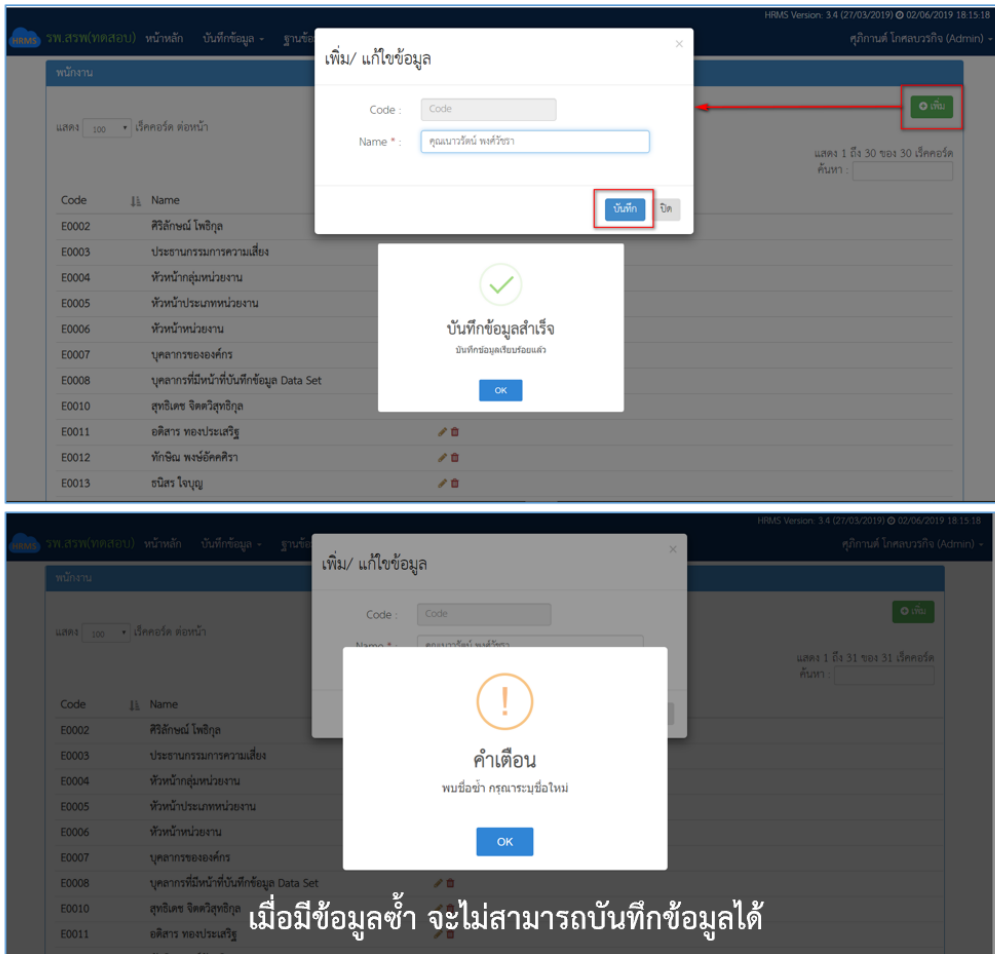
HRMS Version: 3.4 (27/03/2019) 02/06/2019 18:15:18

HRMS รพ.สรพ(ทดสอบ) หน้าหลัก บันทึกข้อมูล ฐานข้อ

คุภิกานต์ โกศลบวรกิจ (Admin)

พนักงาน

เพิ่ม/ แก้ไขข้อมูล

Code : Code

Name * : คุณเนาวรัตน์ พงศ์วัชรา

บันทึก ปิด

เพิ่ม

แสดง 100 เร็คคอร์ด ต่อหน้า

แสดง 1 ถึง 30 ของ 30 เร็คคอร์ด

ค้นหา :

| Code | Name |
|---|---|
| E0002 | ศิริลักษณ์ โพธิกุล |
| E0003 | ประธานกรรมการความเสี่ยง |
| E0004 | หัวหน้ากลุ่มหน่วยงาน |
| E0005 | หัวหน้าประเภทหน่วยงาน |
| E0006 | หัวหน้าหน่วยงาน |
| E0007 | บุคลากรขององค์กร |
| E0008 | บุคลากรที่มีหน้าที่บันทึกข้อมูล Data Set |
| E0010 | สุทธิเดช จิตตวิสุทธิกุล |
| E0011 | อติสาร ทองประเสริฐ |
| E0012 | ทักษิณ พงษ์อัคคศิรา |
| E0013 | ธนิสร ใจบุญ |

บันทึกข้อมูลสำเร็จ

บันทึกข้อมูลเรียบร้อยแล้ว

OK

HRMS Version: 3.4 (27/03/2019) 02/06/2019 18:15:18

HRMS รพ.สรพ(ทดสอบ) หน้าหลัก บันทึกข้อมูล ฐานข้อ

คุภิกานต์ โกศลบวรกิจ (Admin)

พนักงาน

เพิ่ม/ แก้ไขข้อมูล

Code : Code

Name * : คุณเนาวรัตน์ พงศ์วัชรา

เพิ่ม

แสดง 100 เร็คคอร์ด ต่อหน้า

แสดง 1 ถึง 31 ของ 31 เร็คคอร์ด

ค้นหา :

| Code | Name |
|---|---|
| E0002 | ศิริลักษณ์ โพธิกุล |
| E0003 | ประธานกรรมการความเสี่ยง |
| E0004 | หัวหน้ากลุ่มหน่วยงาน |
| E0005 | หัวหน้าประเภทหน่วยงาน |
| E0006 | หัวหน้าหน่วยงาน |
| E0007 | บุคลากรขององค์กร |
| E0008 | บุคลากรที่มีหน้าที่บันทึกข้อมูล Data Set |
| E0010 | สุทธิเดช จิตตวิสุทธิกุล |
| E0011 | อติสาร ทองประเสริฐ |

คำเตือน

พบชื่อซ้ำ กรุณาระบุชื่อใหม่

OK

เมื่อมีข้อมูลซ้ำ จะไม่สามารถบันทึกข้อมูลได้